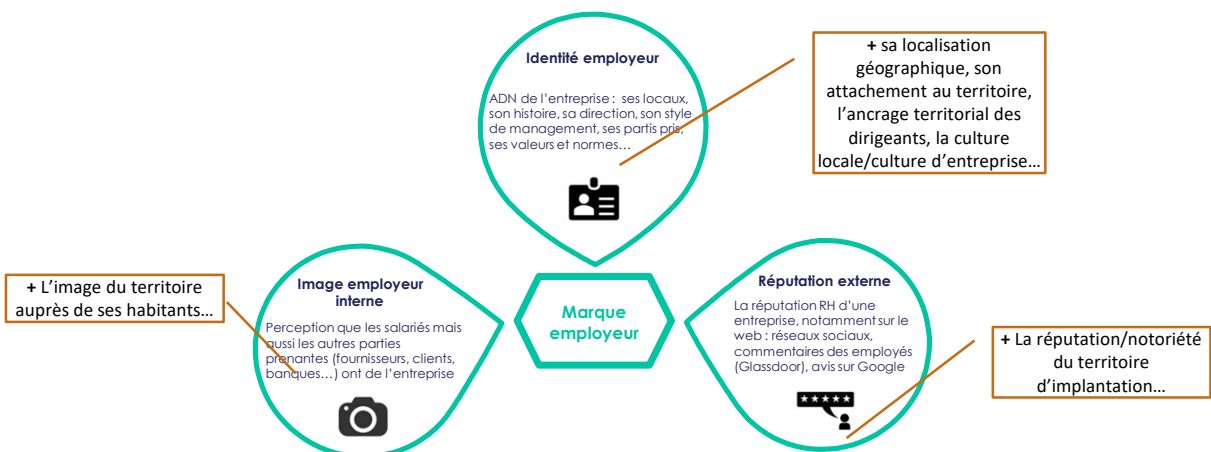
Identité employeur

ADN de l'entreprise : ses locaux, son histoire, sa direction, son style de management, ses partis pris, ses valeurs et normes…

+ sa localisation géographique, son attachement au territoire, l'ancrage territorial des dirigeants, la culture locale/culture d'entreprise…

+ L'image du territoire auprès de ses habitants…

Image employeur interne

Perception que les salariés mais aussi les autres parties prenantes (fournisseurs, clients, banques…) ont de l'entreprise

Marque employeur

Réputation externe

La réputation RH d'une entreprise, notamment sur le web : réseaux sociaux, commentaires des employés (Glassdoor), avis sur Google

+ La réputation/notoriété du territoire d'implantation…